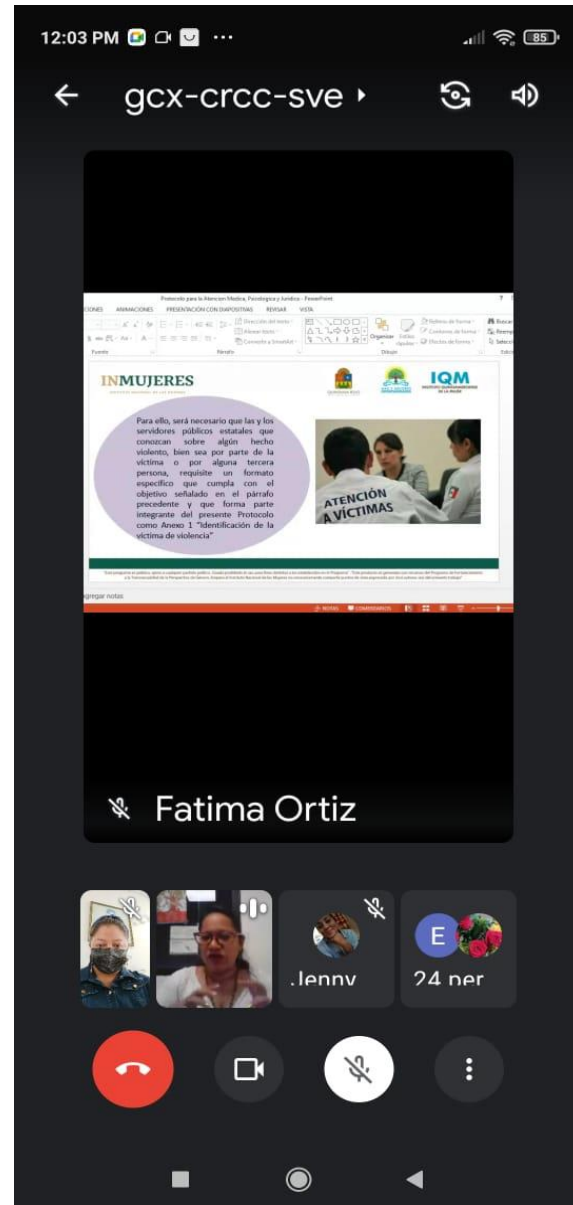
12:03 PM ··· 85

gcx-crcc-sve

Protocolo para la Atencion Medica, Psicologica y Juridica - PowerPoint

CIONES ANIMACIONES PRESENTACIÓN CON DIAPOSITIVAS REVISAR VISTA

Fuente Párrafo Dibujo

INMUJERES

IQM

Para ello, será necesario que las y los servidores públicos estatales que conozcan sobre algún hecho violento, bien sea por parte de la víctima o por alguna tercera persona, requisite un formato específico que cumpla con el objetivo señalado en el párrafo precedente y que forma parte integrante del presente Protocolo como Anexo 1 "Identificación de la víctima de violencia"

ATENCIÓN A VÍCTIMAS

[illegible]

gregar notas

Fatima Ortiz

Jenny

E

24 per